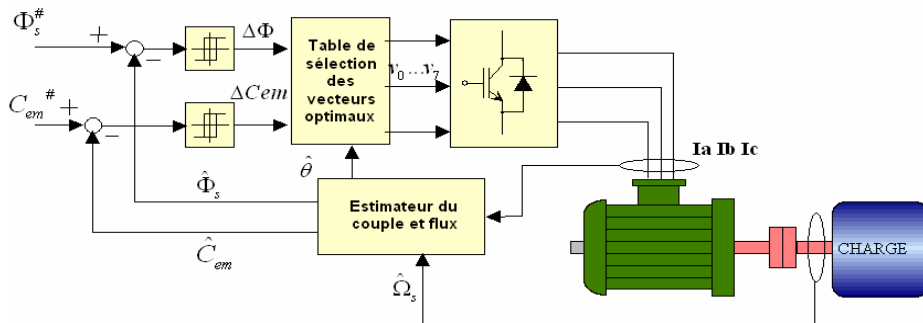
$\Phi_s^\#$
+
−
$\Delta\Phi$
Table de sélection des vecteurs optimaux
$v_0 \dots v_7$
$C_{em}{}^\#$
+
−
$\Delta Cem$
$\hat{\theta}$
$\hat{\Phi}_s$
Estimateur du couple et flux
Ia Ib Ic
$\hat{C}_{em}$
$\hat{\Omega}_s$
CHARGE